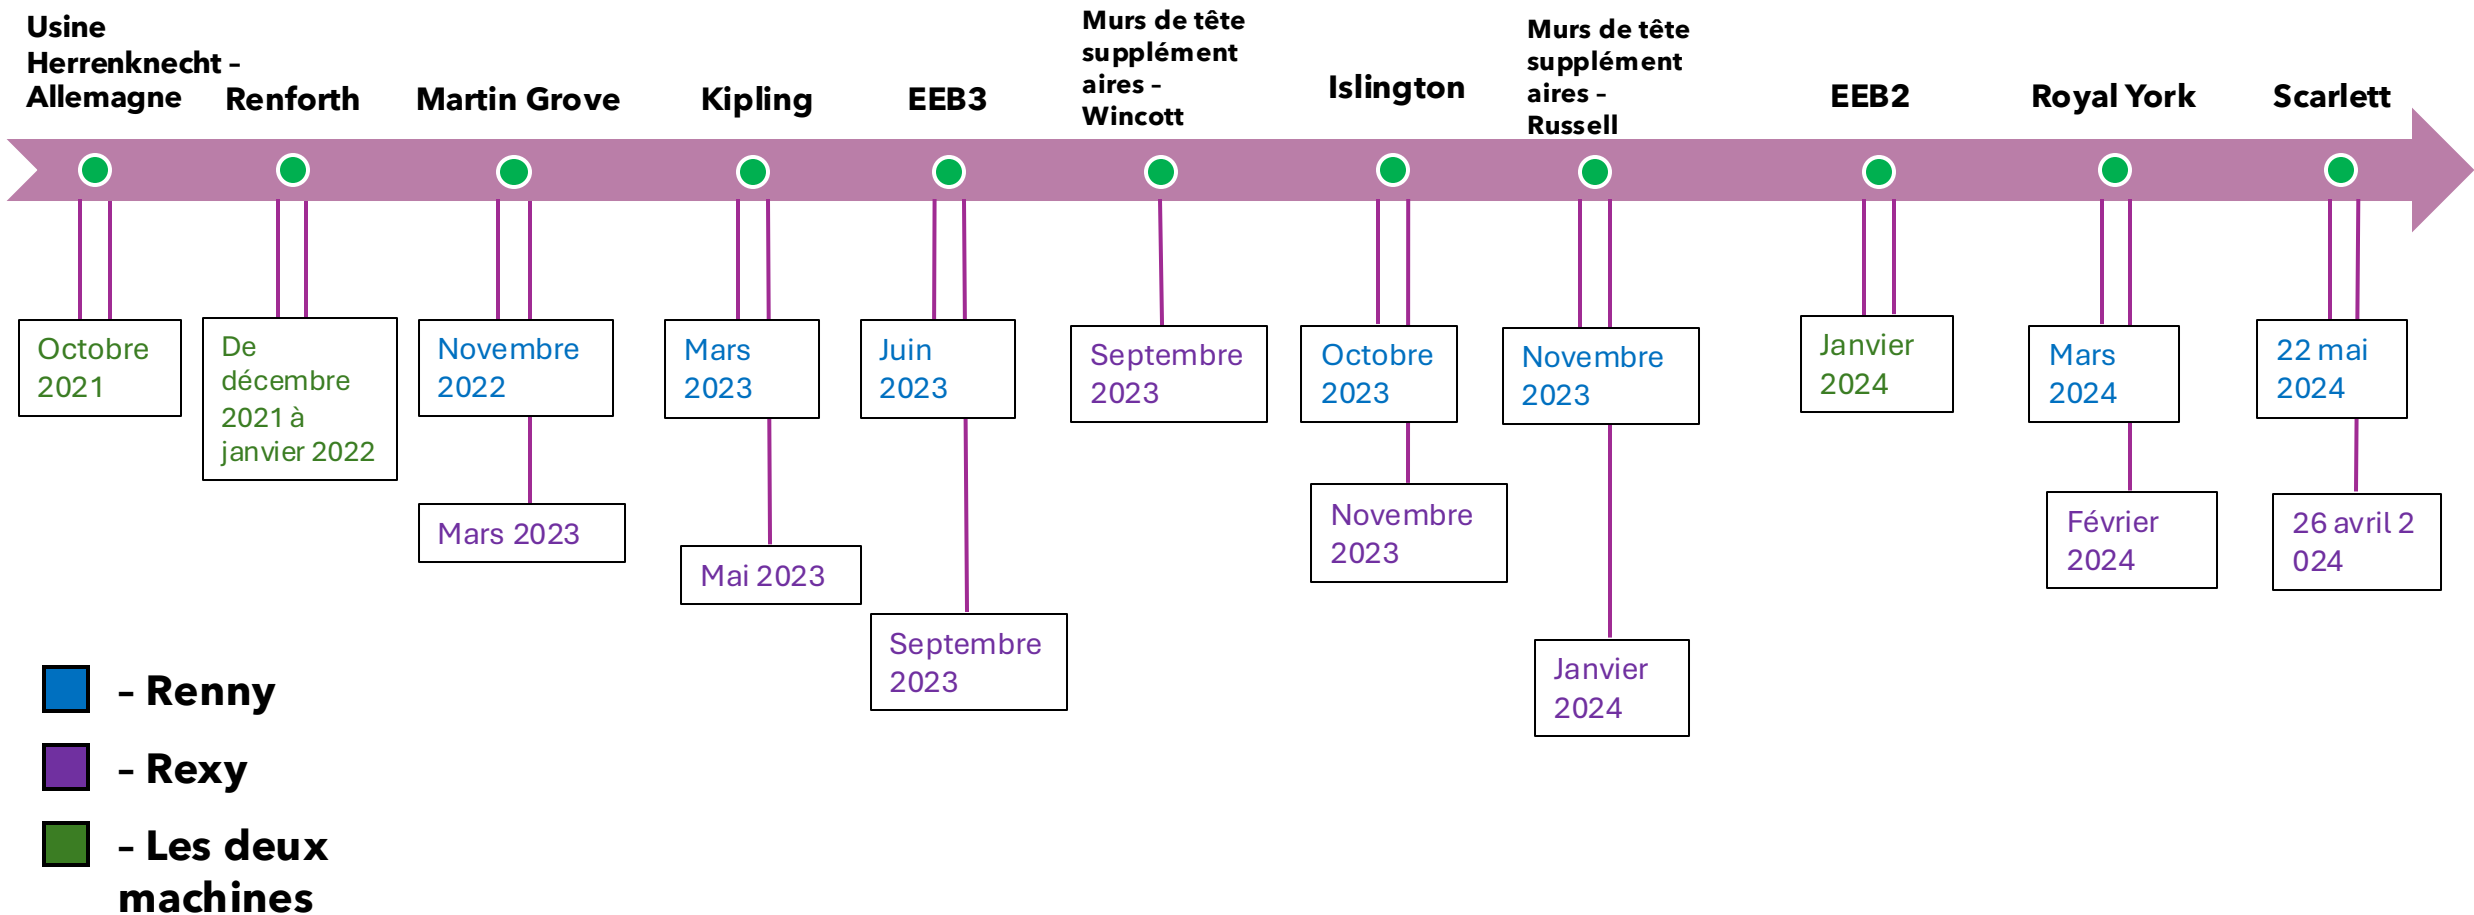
Usine Herrenknecht - Allemagne

Renforth

Martin Grove

Kipling

EEB3

Murs de tête supplémentaires - Wincott

Islington

Murs de tête supplémentaires - Russell

EEB2

Royal York

Scarlett

Octobre 2021

De décembre 2021 à janvier 2022

Novembre 2022

Mars 2023

Mars 2023

Mai 2023

Juin 2023

Septembre 2023

Septembre 2023

Octobre 2023

Novembre 2023

Novembre 2023

Janvier 2024

Janvier 2024

Mars 2024

Février 2024

22 mai 2024

26 avril 2 024

- Renny

- Rexy

- Les deux machines